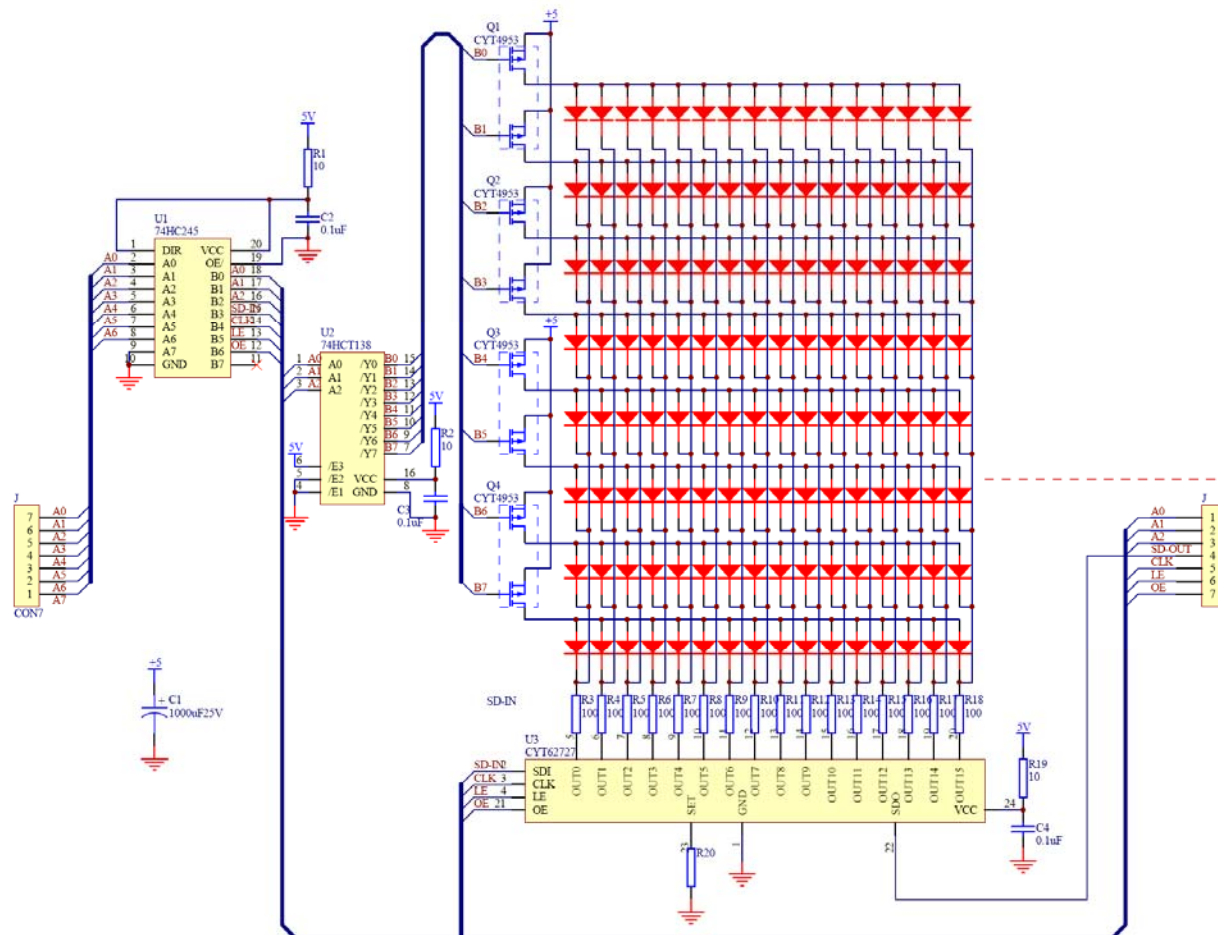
Q1
CYT4953
+5
B0
B1
Q2
CYT4953
B2
B3
Q3
CYT4953
+5
B4
B5
Q4
CYT4953
B6
B7

5V
R1
10
C2
0.1uF

U1
74HC245
1 DIR
2 A0
3 A1
4 A2
5 A3
6 A4
7 A5
8 A6
9 A7
10 GND
VCC 20
OE/ 19
B0 18
B1 17
B2 16
B3 15
B4 14
B5 13
B6 12
B7 11
A0
A1
A2
A3
A4
A5
A6
A0
A1
A2
SD-IN
CLK
LE
OE

U2
74HCT138
1 A0 A0
2 A1 A1
3 A2 A2
/Y0 B0 15
/Y1 B1 14
/Y2 B2 13
/Y3 B3 12
/Y4 B4 11
/Y5 B5 10
/Y6 B6 9
/Y7 B7 7
5V
6 /E3
5 /E2
4 /E1
VCC 16
GND 8
5V
R2
10
C3
0.1uF

J
7 A0
6 A1
5 A2
4 A3
3 A4
2 A5
1 A6
A7
CON7

+5
+ C1
1000uF25V

SD-IN
R3 100
R4 100
R5 100
R6 100
R7 100
R8 100
R9 100
R10 100
R11 100
R12 100
R13 100
R14 100
R15 100
R16 100
R17 100
R18 100

U3
CYT62727
SD-IN 2 SDI
CLK 3 CLK
LE 4 LE
OE 21 OE
OUT0 OUT1 OUT2 OUT3 OUT4 OUT5 OUT6 OUT7 OUT8 OUT9 OUT10 OUT11 OUT12 OUT13 OUT14 OUT15
SET
GND
SDO
VCC 24
23
R20
1
22
5V
R19
10
C4
0.1uF

J
1 A0
2 A1
3 A2
4 SD-OUT
5 CLK
6 LE
7 OE